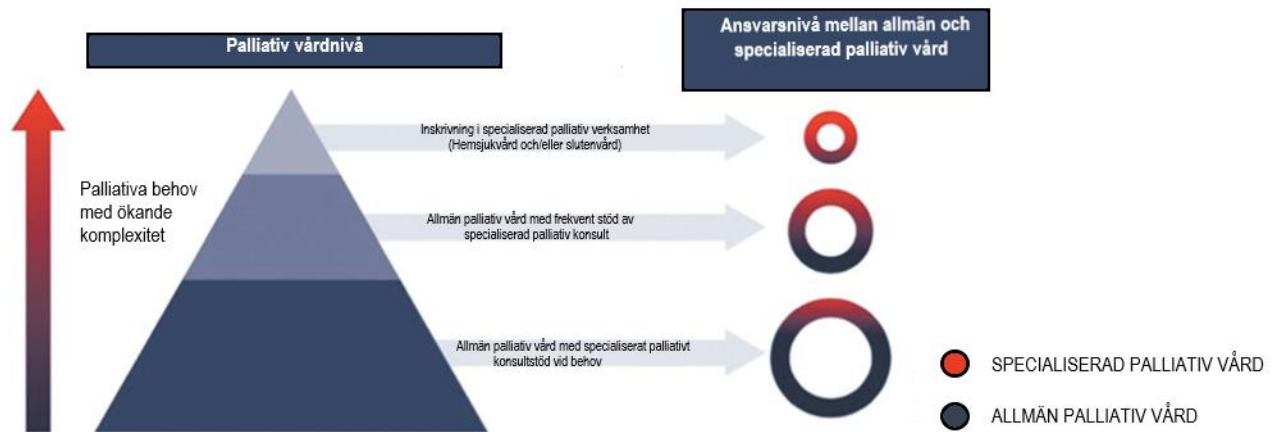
Palliativ vårdnivå

Ansvarsnivå mellan allmän och specialiserad palliativ vård

Palliativa behov med ökande komplexitet

Inskrivning i specialiserad palliativ verksamhet (Hemsjukvård och/eller slutenvård)

Allmän palliativ vård med frekvent stöd av specialiserad palliativ konsult

Allmän palliativ vård med specialiserat palliativt konsultstöd vid behov

SPECIALISERAD PALLIATIV VÅRD

ALLMÄN PALLIATIV VÅRD